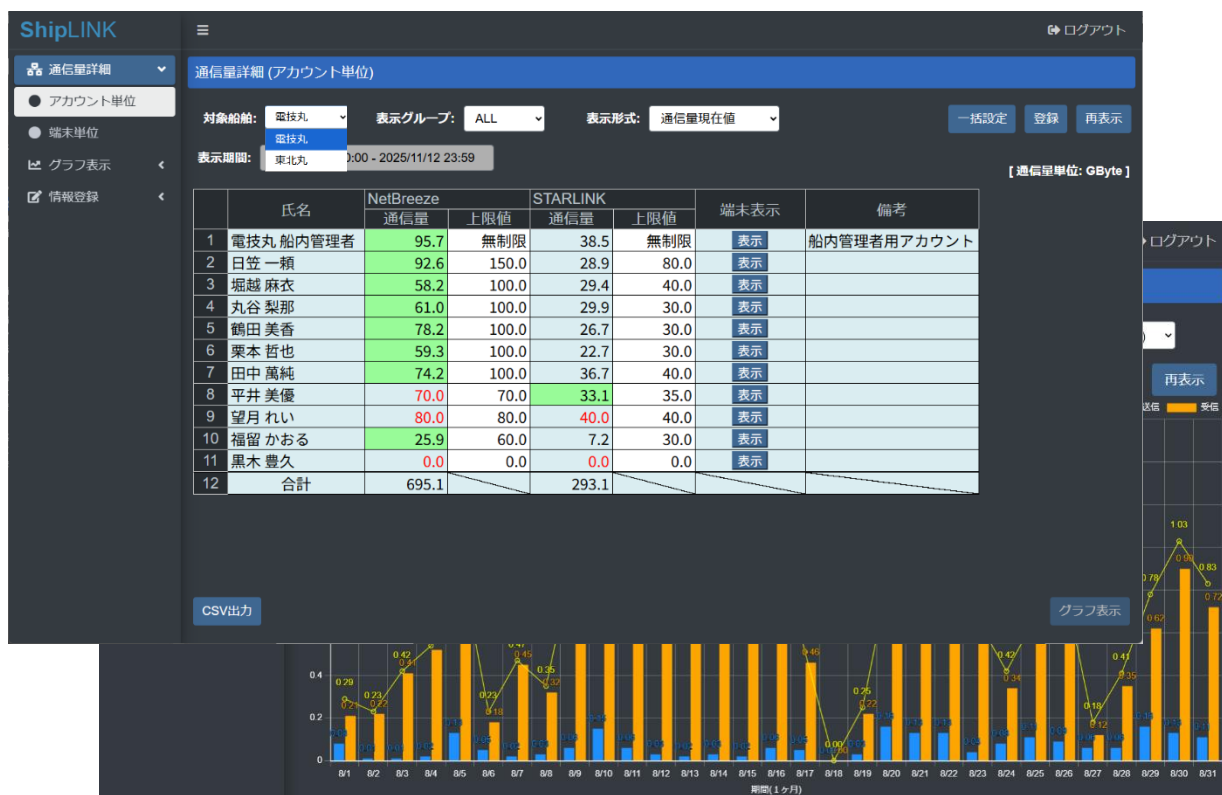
ShipLINK

≡

ログアウト

通信量詳細

アカウント単位

端末単位

グラフ表示

情報登録

通信量詳細 (アカウント単位)

対象船舶: 電技丸

電技丸

東北丸

表示グループ: ALL

表示形式: 通信量現在値

一括設定

登録

再表示

表示期間: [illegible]0:00 - 2025/11/12 23:59

[ 通信量単位: GByte ]

| | 氏名 | NetBreeze 通信量 | NetBreeze 上限値 | STARLINK 通信量 | STARLINK 上限値 | 端末表示 | 備考 |
|---|---|---|---|---|---|---|---|
| 1 | 電技丸 船内管理者 | 95.7 | 無制限 | 38.5 | 無制限 | 表示 | 船内管理者用アカウント |
| 2 | 日笠 一頼 | 92.6 | 150.0 | 28.9 | 80.0 | 表示 | |
| 3 | 堀越 麻衣 | 58.2 | 100.0 | 29.4 | 40.0 | 表示 | |
| 4 | 丸谷 梨那 | 61.0 | 100.0 | 29.9 | 30.0 | 表示 | |
| 5 | 鶴田 美香 | 78.2 | 100.0 | 26.7 | 30.0 | 表示 | |
| 6 | 栗本 哲也 | 59.3 | 100.0 | 22.7 | 30.0 | 表示 | |
| 7 | 田中 萬純 | 74.2 | 100.0 | 36.7 | 40.0 | 表示 | |
| 8 | 平井 美優 | 70.0 | 70.0 | 33.1 | 35.0 | 表示 | |
| 9 | 望月 れい | 80.0 | 80.0 | 40.0 | 40.0 | 表示 | |
| 10 | 福留 かおる | 25.9 | 60.0 | 7.2 | 30.0 | 表示 | |
| 11 | 黒木 豊久 | 0.0 | 0.0 | 0.0 | 0.0 | 表示 | |
| 12 | 合計 | 695.1 | | 293.1 | | | |

CSV出力

グラフ表示

ログアウト

再表示

送信 受信

1.03 0.90 0.83 0.78 0.72 0.62 0.42 0.41 0.35 0.34 0.18 0.12 0.46 0.25 0.22 0.00 0.47 0.45 0.35 0.32 0.23 0.18 0.42 0.41 0.29 0.23 0.22

0.4 0.2 0

8/1 8/2 8/3 8/4 8/5 8/6 8/7 8/8 8/9 8/10 8/11 8/12 8/13 8/14 8/15 8/16 8/17 8/18 8/19 8/20 8/21 8/22 8/23 8/24 8/25 8/26 8/27 8/28 8/29 8/30 8/31

期間(1ヶ月)